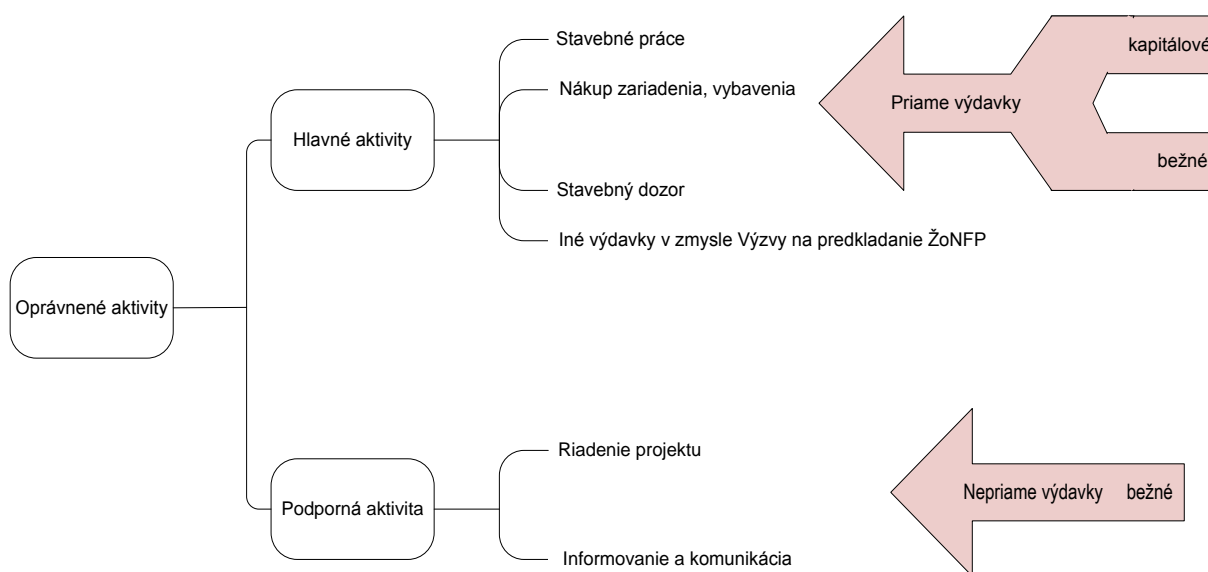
Oprávnené aktivity

Hlavné aktivity

Stavebné práce

Nákup zariadenia, vybavenia

Stavebný dozor

Iné výdavky v zmysle Výzvy na predkladanie ŽoNFP

Priame výdavky

kapitálové

bežné

Podporná aktivita

Riadenie projektu

Informovanie a komunikácia

Nepriame výdavky bežné